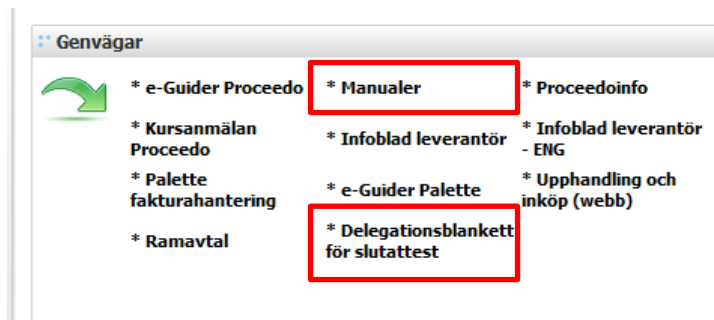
Genvägar

* e-Guider Proceedo
* Manualer
* Proceedoinfo
* Kursanmälan Proceedo
* Infoblad leverantör
* Infoblad leverantör - ENG
* Palette fakturahantering
* e-Guider Palette
* Upphandling och inköp (webb)
* Ramavtal
* Delegationsblankett för slutattest